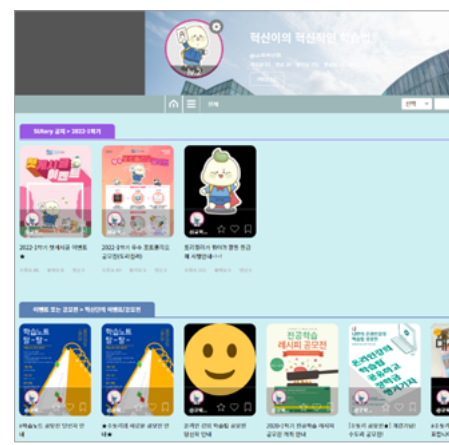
혁신이의 혁신적인 학습법

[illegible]

전체

SUtory 공지 > 2022-1학기

2022-1학기 햇세이공 이벤트

2022-1학기 우수 포토폴리오 공모전(도서협력)

트리벌리서 원더 뺀 친구 한 세 행운체~!

이벤트 또는 공모전 > 혁신인재 이벤트/공모전

학습노트 탈~탈~

학습노트 탈~탈~

전공학습 레시피 공모전

온라인강의 학습법 공유하고 장학금 챙겨가자!

#학습노트 공모전 당선자 안내

★수능시험 폐공물 공모전 안내★

온라인 강의 학습법 공모전 당선자 안내

2020-2학기 전공학습 레시피 공모전 계획 안내

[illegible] 수도 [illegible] 공모전

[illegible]

선택